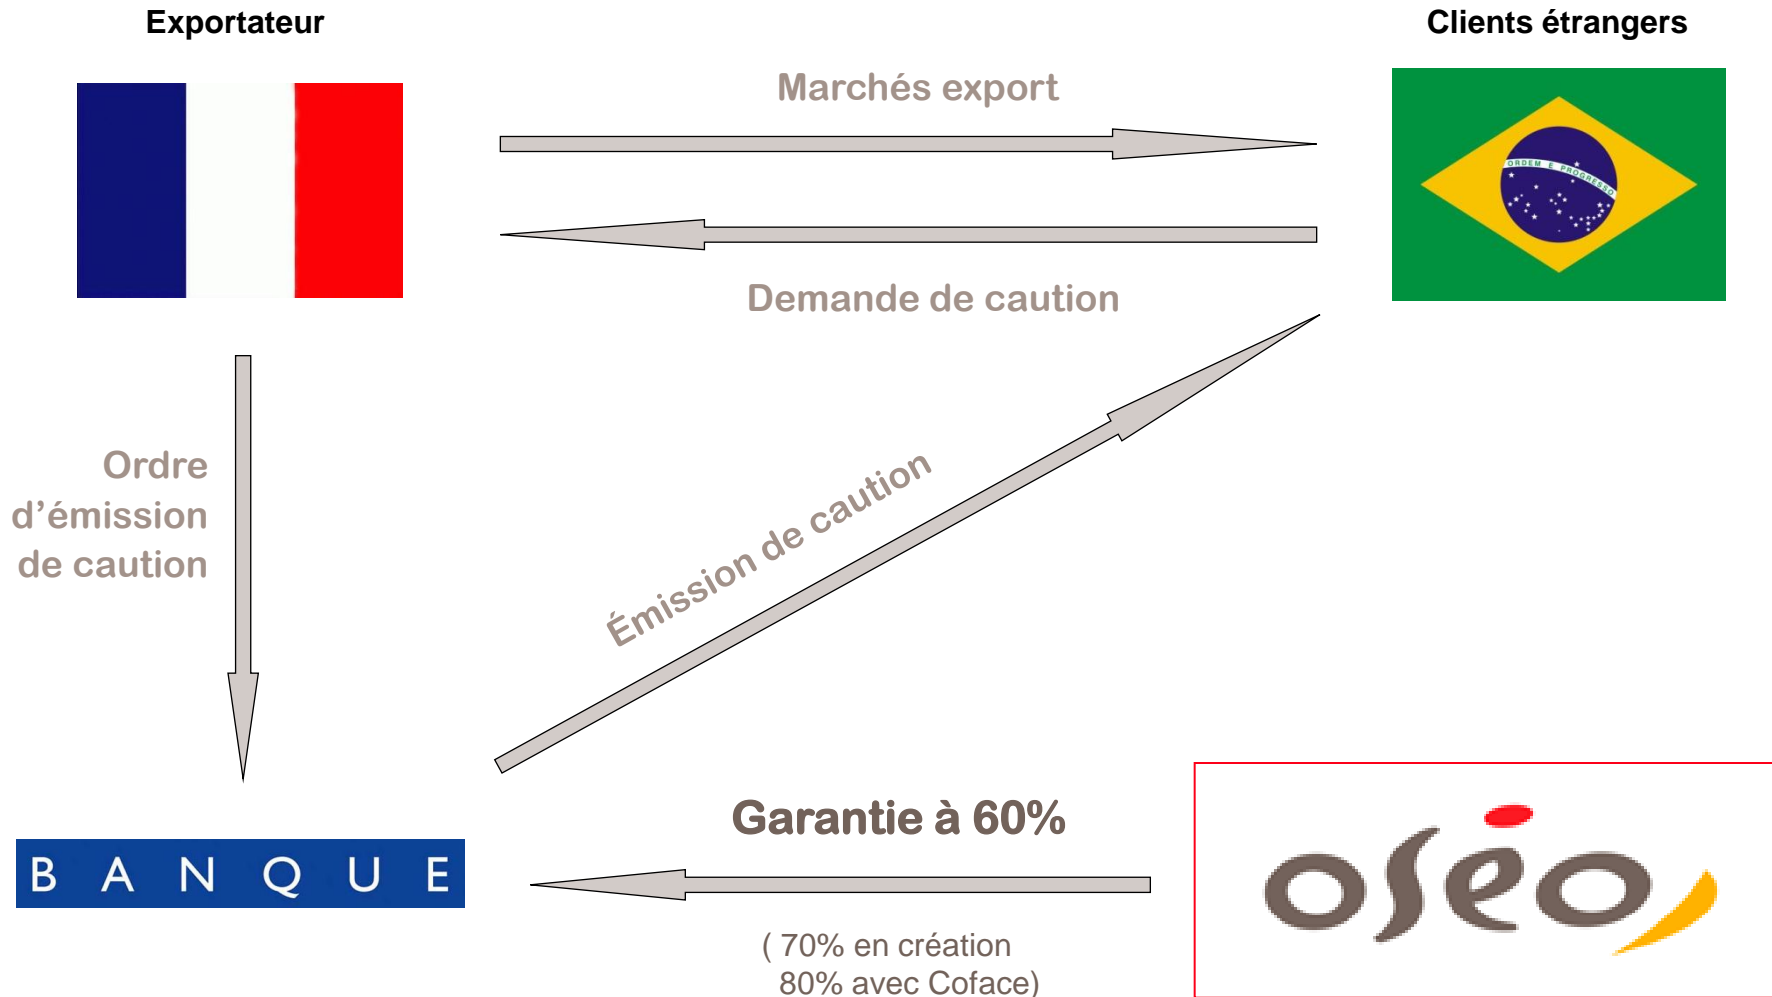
Exportateur

Clients étrangers

Marchés export

ORDEM E PROGRESSO

Demande de caution

Ordre d’émission de caution

Émission de caution

Garantie à 60%

BANQUE

( 70% en création
80% avec Coface)

oséo